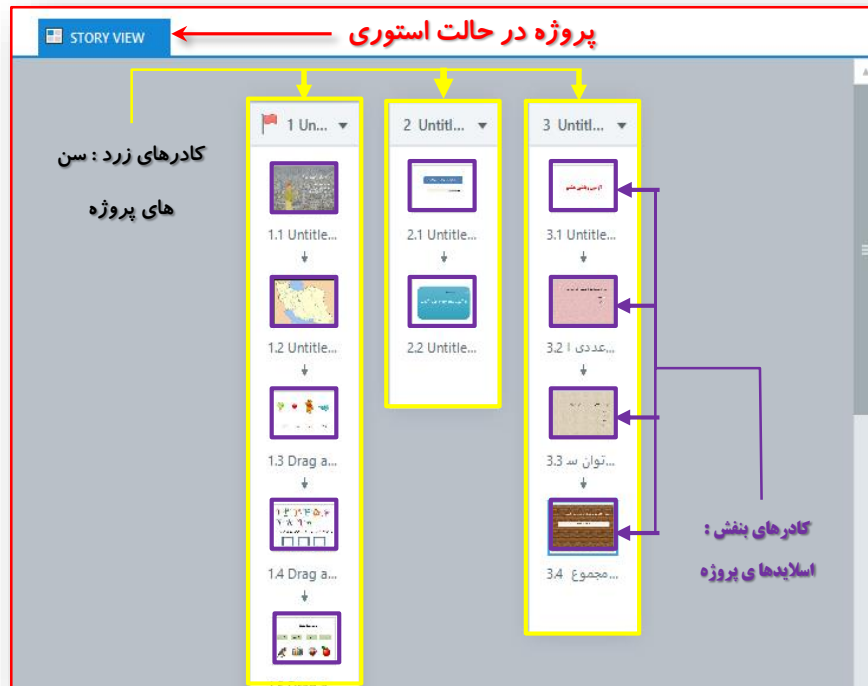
STORY VIEW

پروژه در حالت استوری

کادرهای زرد : سن های پروژه

1 Un...

1.1 Untitle...

1.2 Untitle...

1.3 Drag a...

1.4 Drag a...

2 Untitl...

2.1 Untitle...

2.2 Untitle...

3 Untitl...

3.1 Untitle...

3.2 عددی ا...

3.3 توان س...

3.4 مجموع...

کادرهای بنفش : اسلایدهای پروژه